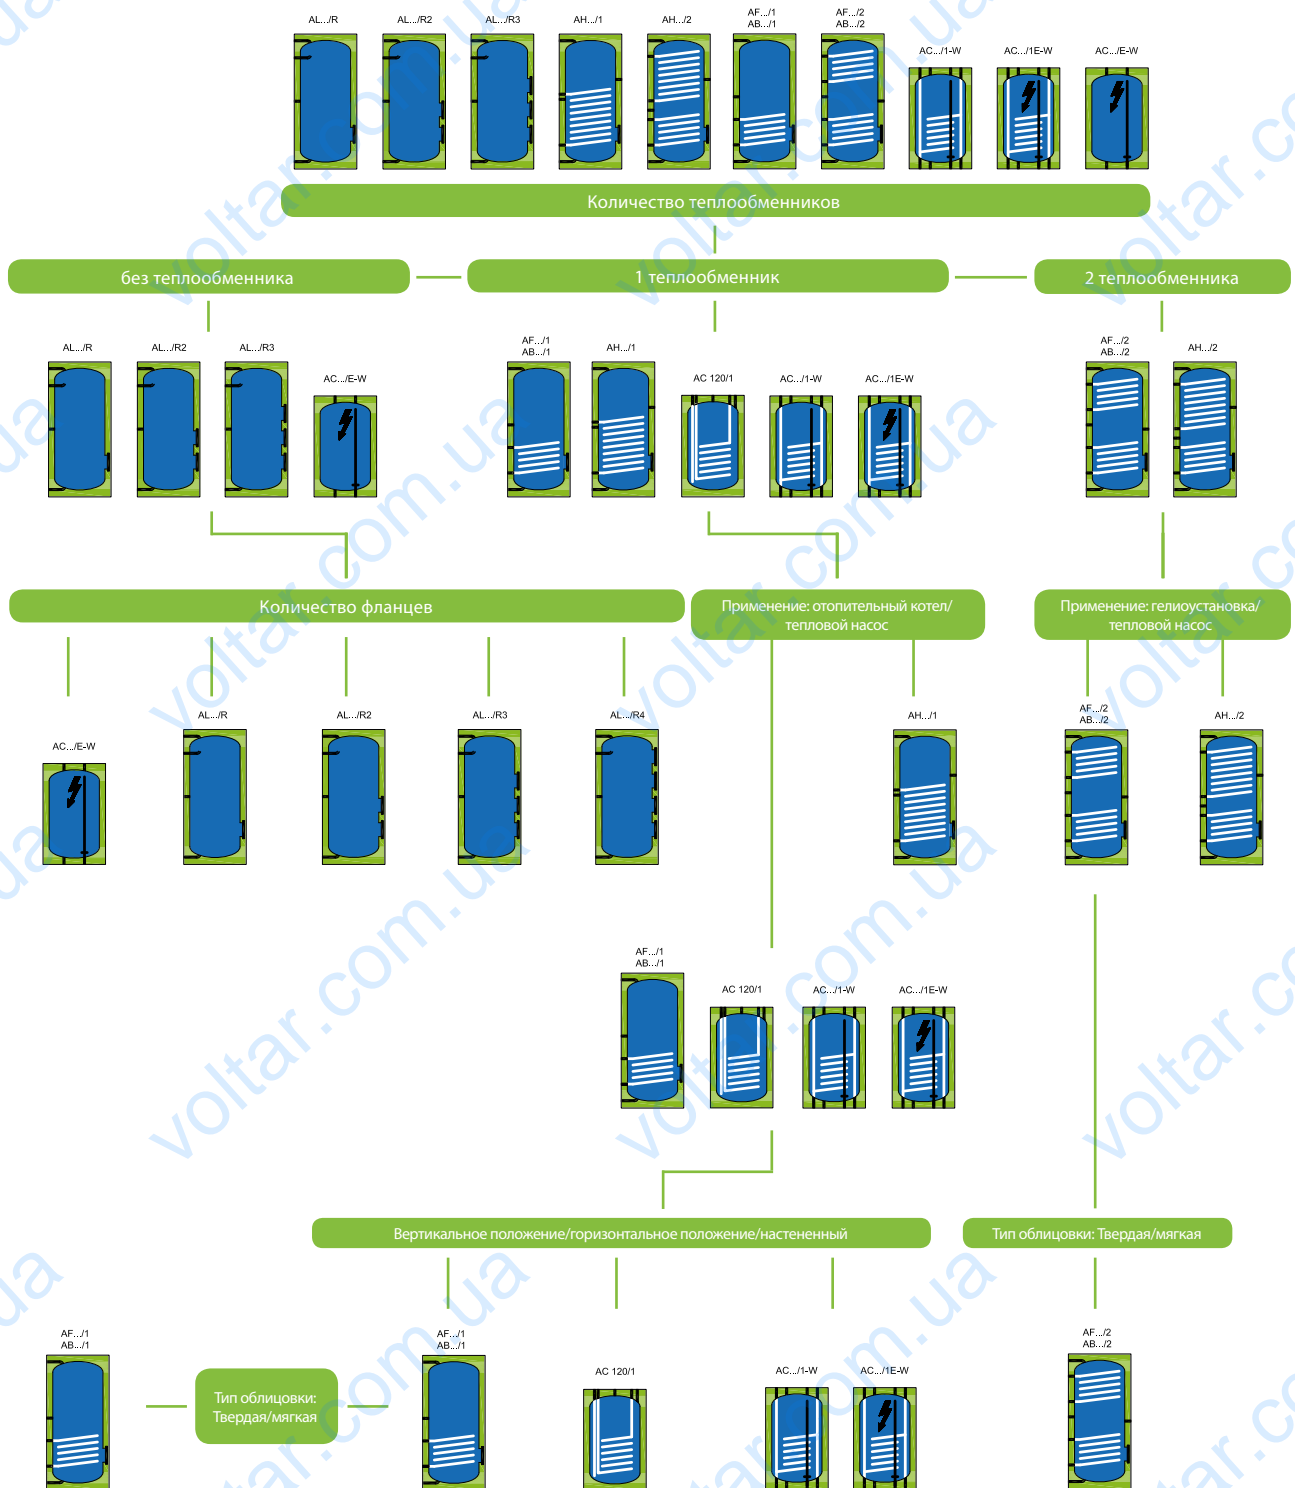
AL.../R AL.../R2 AL.../R3 AH.../1 AH.../2 AF.../1 AB.../1 AF.../2 AB.../2 AC.../1-W AC.../1E-W AC.../E-W

Количество теплообменников

без теплообменника

1 теплообменник

2 теплообменника

AL.../R AL.../R2 AL.../R3 AC.../E-W

AF.../1 AB.../1 AH.../1 AC 120/1 AC.../1-W AC.../1E-W

AF.../2 AB.../2 AH.../2

Количество фланцев

Применение: отопительный котел/ тепловой насос

Применение: гелиоустановка/ тепловой насос

AC.../E-W AL.../R AL.../R2 AL.../R3 AL.../R4

AH.../1

AF.../2 AB.../2 AH.../2

AF.../1 AB.../1 AC 120/1 AC.../1-W AC.../1E-W

Вертикальное положение/горизонтальное положение/настенненный

Тип облицовки: Твердая/мягкая

AF.../1 AB.../1

Тип облицовки: Твердая/мягкая

AF.../1 AB.../1 AC 120/1 AC.../1-W AC.../1E-W

AF.../2 AB.../2